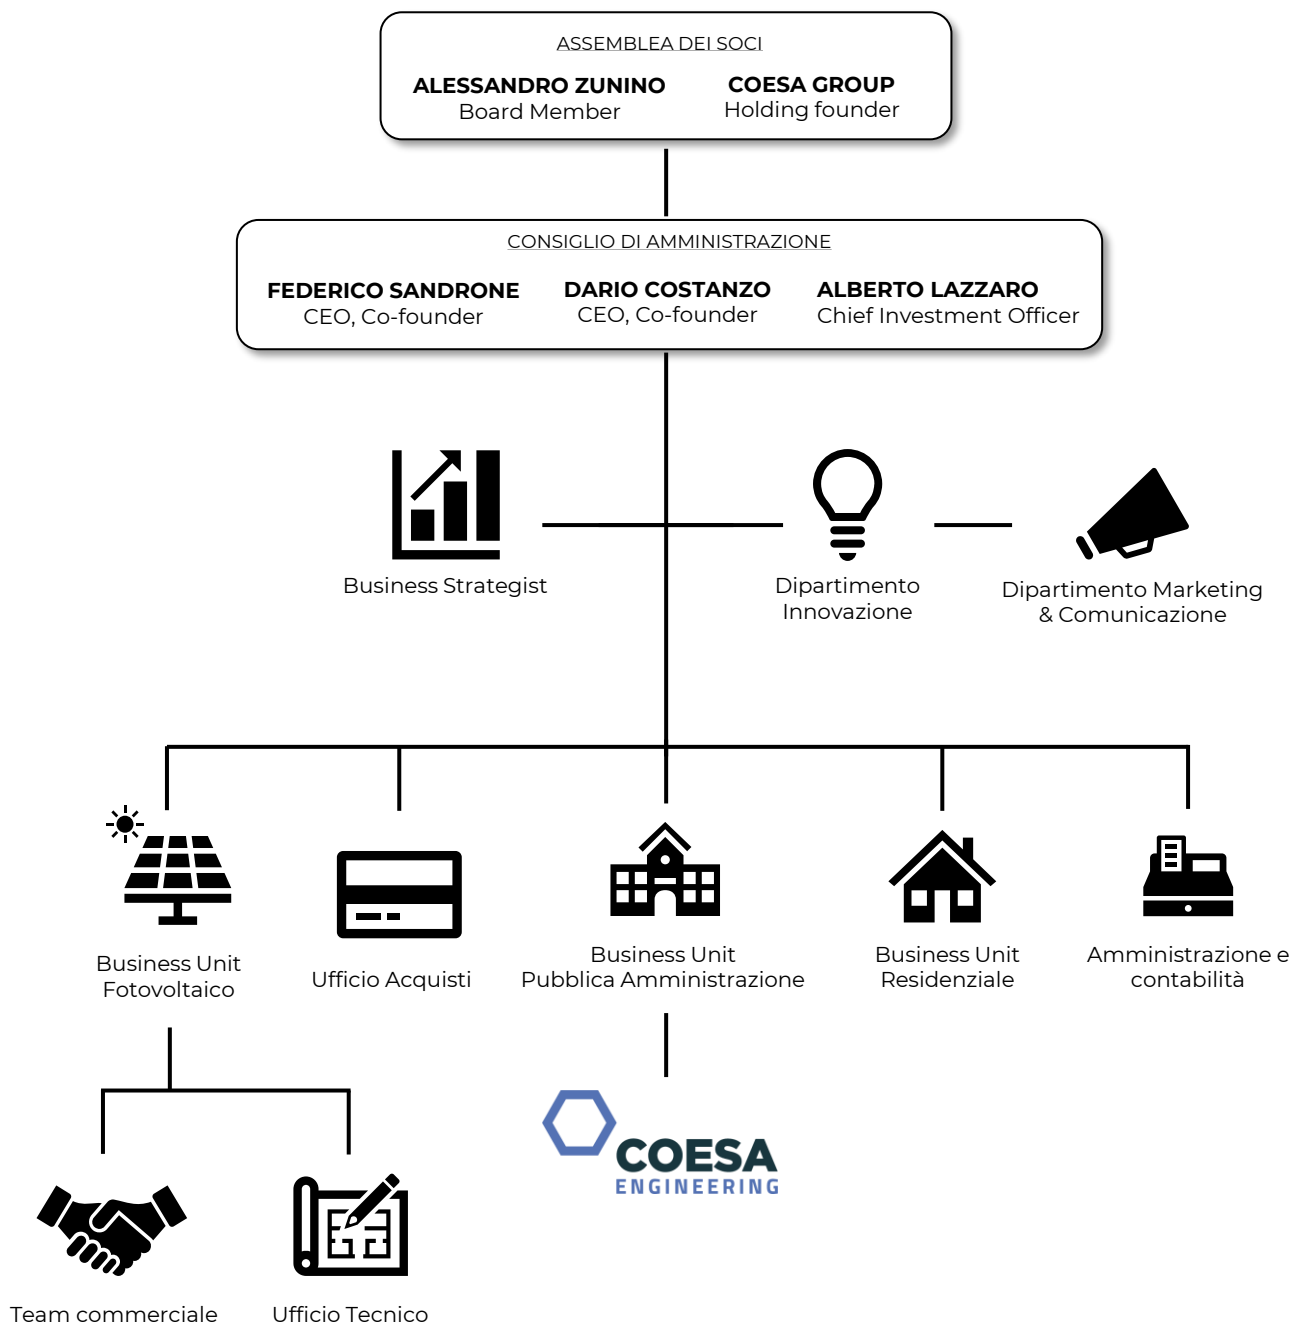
ASSEMBLEA DEI SOCI

ALESSANDRO ZUNINO
Board Member

COESA GROUP
Holding founder

CONSIGLIO DI AMMINISTRAZIONE

FEDERICO SANDRONE
CEO, Co-founder

DARIO COSTANZO
CEO, Co-founder

ALBERTO LAZZARO
Chief Investment Officer

Business Strategist

Dipartimento Innovazione

Dipartimento Marketing & Comunicazione

Business Unit Fotovoltaico

Ufficio Acquisti

Business Unit Pubblica Amministrazione

Business Unit Residenziale

Amministrazione e contabilità

COESA ENGINEERING

Team commerciale

Ufficio Tecnico